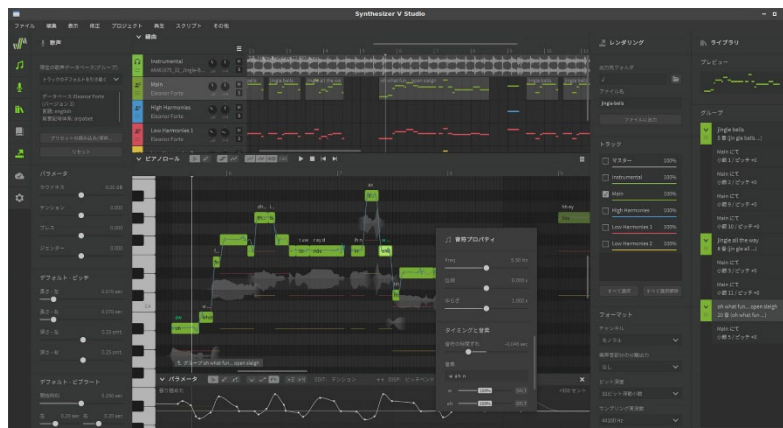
Synthesizer V Studio

ファイル 編集 表示 修正 プロジェクト 再生 スクリプト その他

歌声

現在の歌声データベース(グループ)

トラックのデフォルトを引き継ぐ

データベース Eleanor Forte
(バージョン 2)
言語: english
音素記号体系: arpabet

プリセットの読み込み/保存...

リセット

パラメータ

ラウドネス

テンション

ブレス

ジェンダー

デフォルト・ピッチ

デフォルト・ビブラート

編曲

Instrumental

Main
Eleanor Forte

High Harmonies
Eleanor Forte

Low Harmonies 1
Eleanor Forte

ピアノロール

パラメータ

音符プロパティ

タイミングと音素

レンダリング

出力先フォルダ

ファイル名
jingle-bells

ファイルを選択

トラック

マスター 100%

Instrumental 100%

Main 100%

High Harmonies 100%

Low Harmonies 1 100%

Low Harmonies 2 100%

すべて選択

フォーマット

サンプルレート
44100 Hz

ライブラリ

プレビュー

グループ

Jingle bells

Jingle all the way

oh what fun... open sleigh